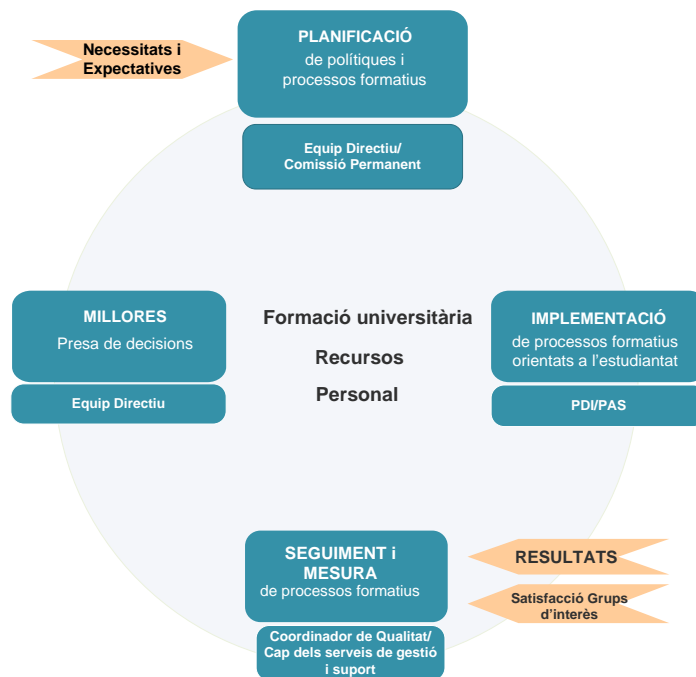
Necessitats i Expectatives

PLANIFICACIÓ
de polítiques i processos formatius

Equip Directiu/ Comissió Permanent

MILLORES
Presa de decisions

Equip Directiu

Formació universitària
Recursos
Personal

IMPLEMENTACIÓ
de processos formatius orientats a l'estudiantat

PDI/PAS

SEGUIMENT i MESURA
de processos formatius

Coordinador de Qualitat/ Cap dels serveis de gestió i suport

RESULTATS

Satisfacció Grups d'interès